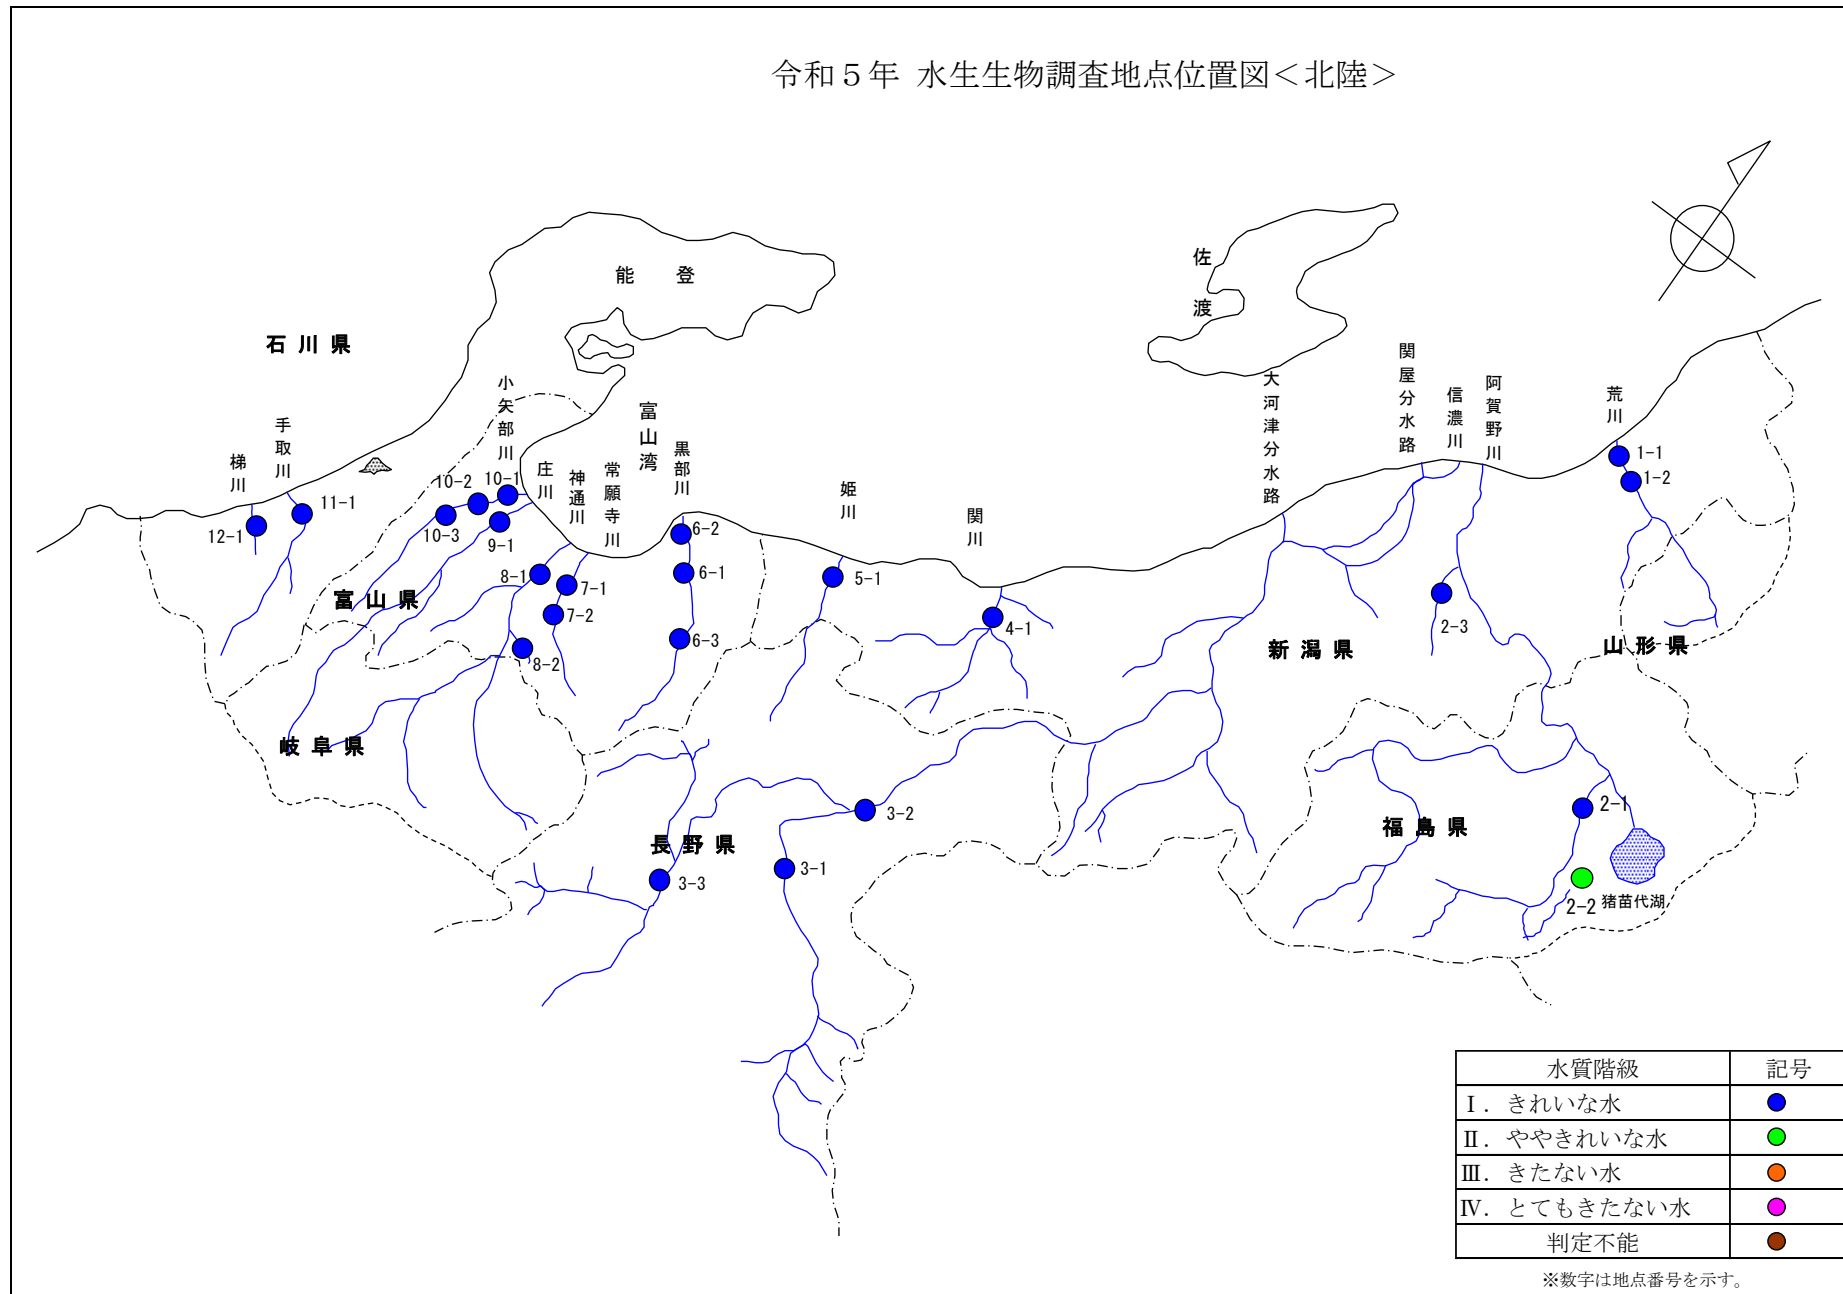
令和５年 水生生物調査地点位置図＜北陸＞

能 登

佐 渡

石 川 県

富 山 県

岐 阜 県

長 野 県

新 潟 県

山 形 県

福 島 県

富山湾

梯川

手取川

小矢部川

庄川

神通川

常願寺川

黒部川

姫川

関川

大河津分水路

関屋分水路

信濃川

阿賀野川

荒川

猪苗代湖

12-1

11-1

10-1

10-2

10-3

9-1

8-1

8-2

7-1

7-2

6-1

6-2

6-3

5-1

4-1

3-1

3-2

3-3

2-1

2-2

2-3

1-1

1-2

| 水質階級 | 記号 |
|---|---|
| Ⅰ．きれいな水 | |
| Ⅱ．ややきれいな水 | |
| Ⅲ．きたない水 | |
| Ⅳ．とてもきたない水 | |
| 判定不能 | |

※数字は地点番号を示す。